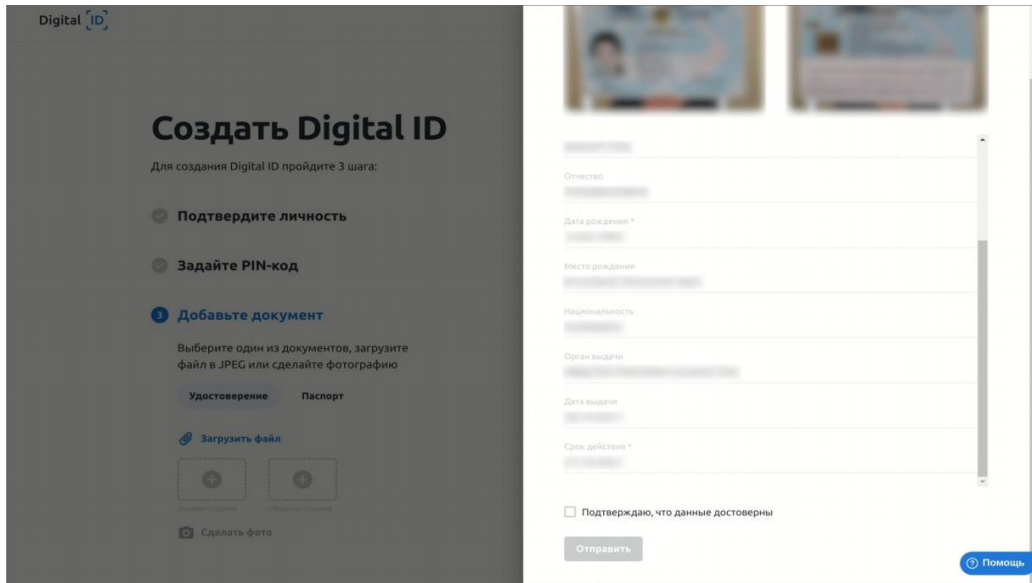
Digital ID

Создать Digital ID

Для создания Digital ID пройдите 3 шага:

Подтвердите личность

Задайте PIN-код

3 Добавьте документ

Выберите один из документов, загрузите файл в JPEG или сделайте фотографию

Удостоверение Паспорт

Загрузить файл

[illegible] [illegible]

Сделать фото

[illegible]

Отчество
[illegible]

Дата рождения *
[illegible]

Место рождения
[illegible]

Национальность
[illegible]

Орган выдачи
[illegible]

Дата выдачи
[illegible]

Срок действия *
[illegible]

Подтверждаю, что данные достоверны

Отправить

Помощь